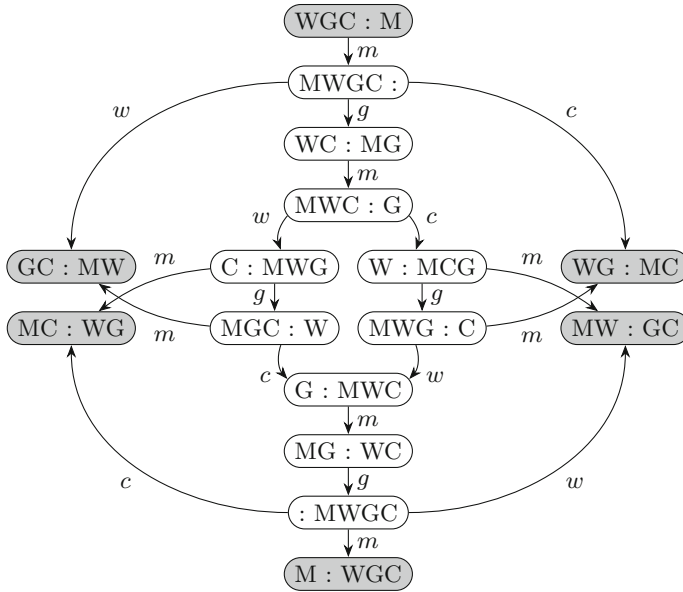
WGC : M

$m$

MWGC :

$w$

$g$

$c$

WC : MG

$m$

MWC : G

$w$

$c$

GC : MW

$m$

C : MWG

W : MCG

$m$

WG : MC

$g$

$g$

MC : WG

$m$

MGC : W

MWG : C

$m$

MW : GC

$c$

G : MWC

$w$

$m$

MG : WC

$c$

$g$

$w$

: MWGC

$m$

M : WGC